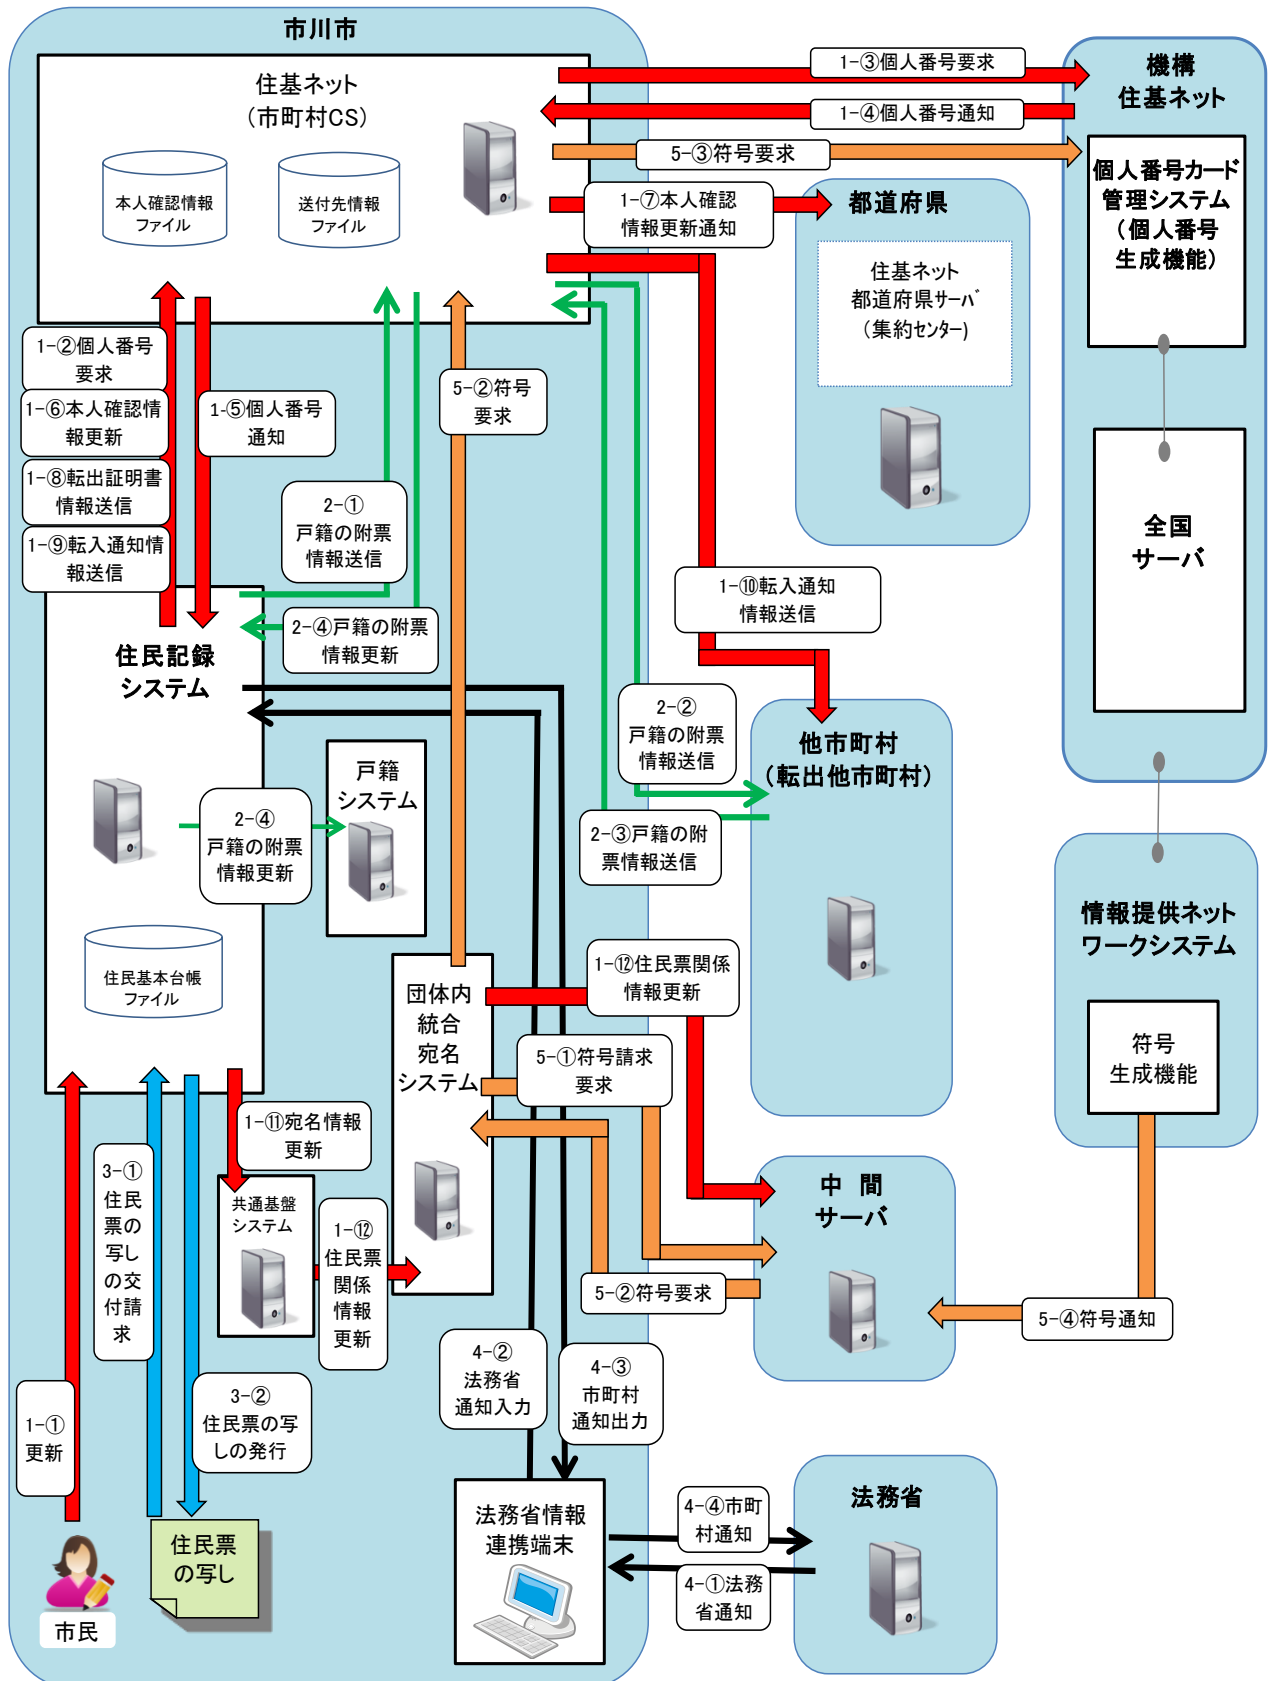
市川市

住基ネット
（市町村CS）

本人確認情報ファイル

送付先情報ファイル

1−③個人番号要求

1−④個人番号通知

5−③符号要求

機構
住基ネット

個人番号カード管理システム（個人番号生成機能）

全国
サーバ

1−⑦本人確認情報更新通知

都道府県

住基ネット
都道府県ｻｰﾊﾞ
（集約センター）

1−②個人番号要求

1−⑥本人確認情報更新

1−⑧転出証明書情報送信

1−⑨転入通知情報送信

1−⑤個人番号通知

5−②符号要求

2−①
戸籍の附票情報送信

2−④戸籍の附票情報更新

1−⑩転入通知情報送信

住民記録
システム

2−②
戸籍の附票情報送信

他市町村
（転出他市町村）

2−④
戸籍の附票情報更新

戸籍
システム

2−③戸籍の附票情報送信

情報提供ネットワークシステム

符号
生成機能

住民基本台帳ファイル

団体内
統合
宛名
システム

1−⑫住民票関係情報更新

5−①符号請求要求

1−⑪宛名情報更新

3−①
住民票の写しの交付請求

共通基盤システム

1−⑫
住民票関係情報更新

中　間
サーバ

5−②符号要求

5−④符号通知

4−②
法務省通知入力

4−③
市町村通知出力

1−①
更新

3−②
住民票の写しの発行

法務省

法務省情報連携端末

4−④市町村通知

4−①法務省通知

住民票
の写し

市民